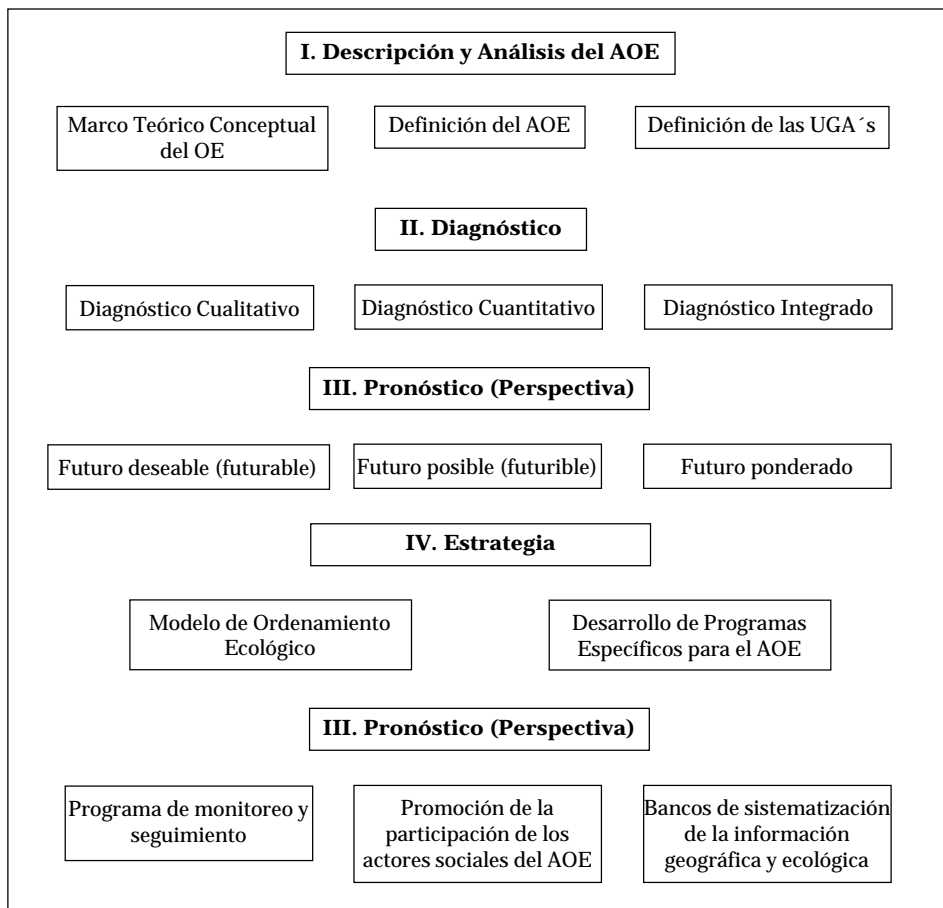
**I. Descripción y Análisis del AOE**

Marco Teórico Conceptual del OE

Definición del AOE

Definición de las UGA´s

**II. Diagnóstico**

Diagnóstico Cualitativo

Diagnóstico Cuantitativo

Diagnóstico Integrado

**III. Pronóstico (Perspectiva)**

Futuro deseable (futurable)

Futuro posible (futurible)

Futuro ponderado

**IV. Estrategia**

Modelo de Ordenamiento Ecológico

Desarrollo de Programas Específicos para el AOE

**III. Pronóstico (Perspectiva)**

Programa de monitoreo y seguimiento

Promoción de la participación de los actores sociales del AOE

Bancos de sistematización de la información geográfica y ecológica